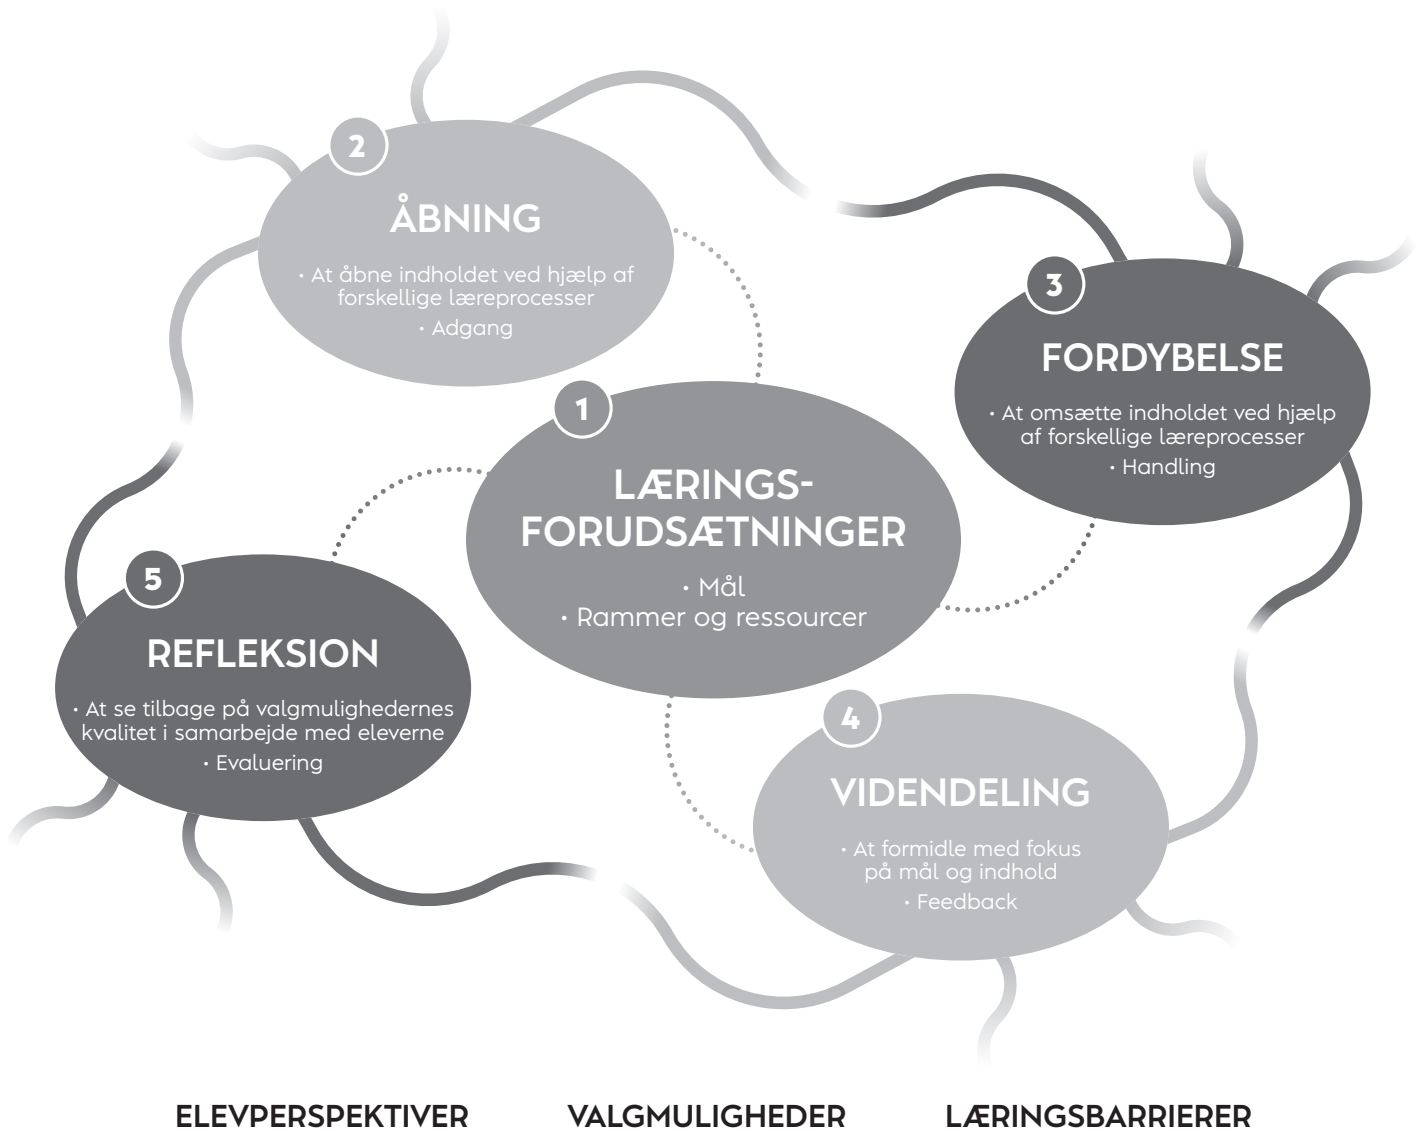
2
ÅBNING
• At åbne indholdet ved hjælp af forskellige læreprocesser
• Adgang

3
FORDYBELSE
• At omsætte indholdet ved hjælp af forskellige læreprocesser
• Handling

1
LÆRINGS-FORUDSÆTNINGER
• Mål
• Rammer og ressourcer

5
REFLEKSION
• At se tilbage på valgmulighedernes kvalitet i samarbejde med eleverne
• Evaluering

4
VIDENDELING
• At formidle med fokus på mål og indhold
• Feedback

ELEVPERSPEKTIVER

VALGMULIGHEDER

LÆRINGSBARRIERER